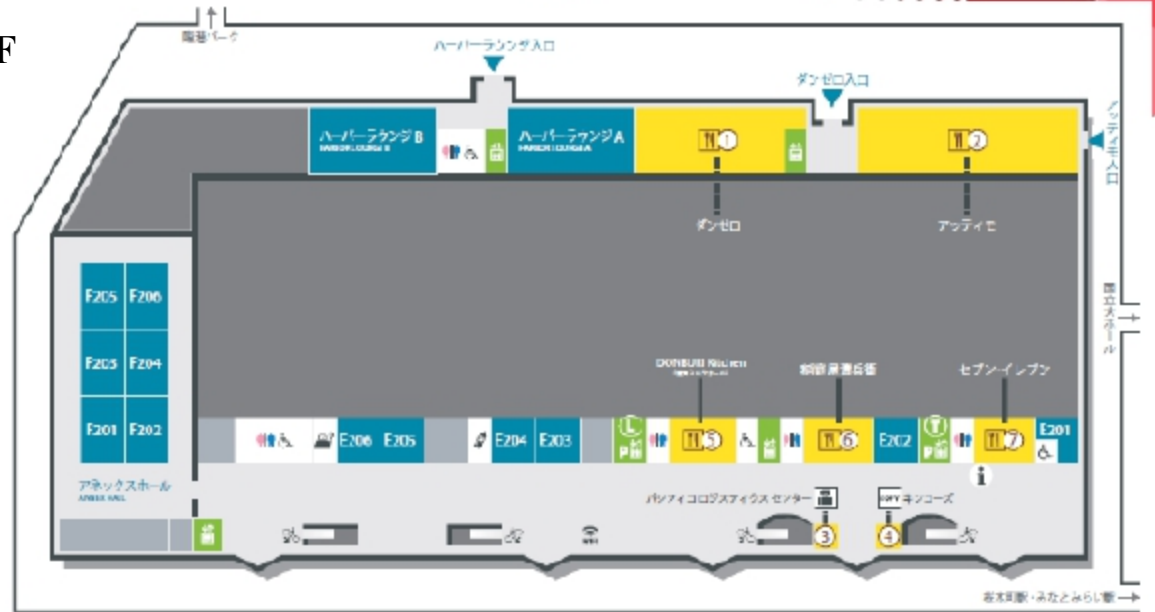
F

臨港パーク

ハーバーラウンジ入口

ダンゼロ入口

グッティモ入口

ハーバーラウンジ B
HARBOR LOUNGE B

ハーバーラウンジ A
HARBOR LOUNGE A

1

2

ダンゼロ

アッティモ

国立大ホール

F205 F206
F203 F204
F201 F202

DONBURI Kitchen

相鉄屋書店

セブン-イレブン

E206 E205

E204 E203

5

6

E202

7

E201

アネックスホール
ANNEX HALL

パシフィコロジスティクス センター

3

4

キンコーズ

桜木町駅・みなとみらい駅 →